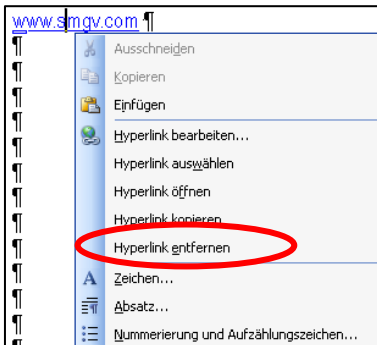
www.smgv.com ¶
¶
¶
¶
¶
¶
¶
¶
¶
¶
¶
¶
¶
¶

Ausschneiden
Kopieren
Einfügen
Hyperlink bearbeiten...
Hyperlink auswählen
Hyperlink öffnen
Hyperlink kopieren
Hyperlink entfernen
Zeichen...
Absatz...
Nummerierung und Aufzählungszeichen...